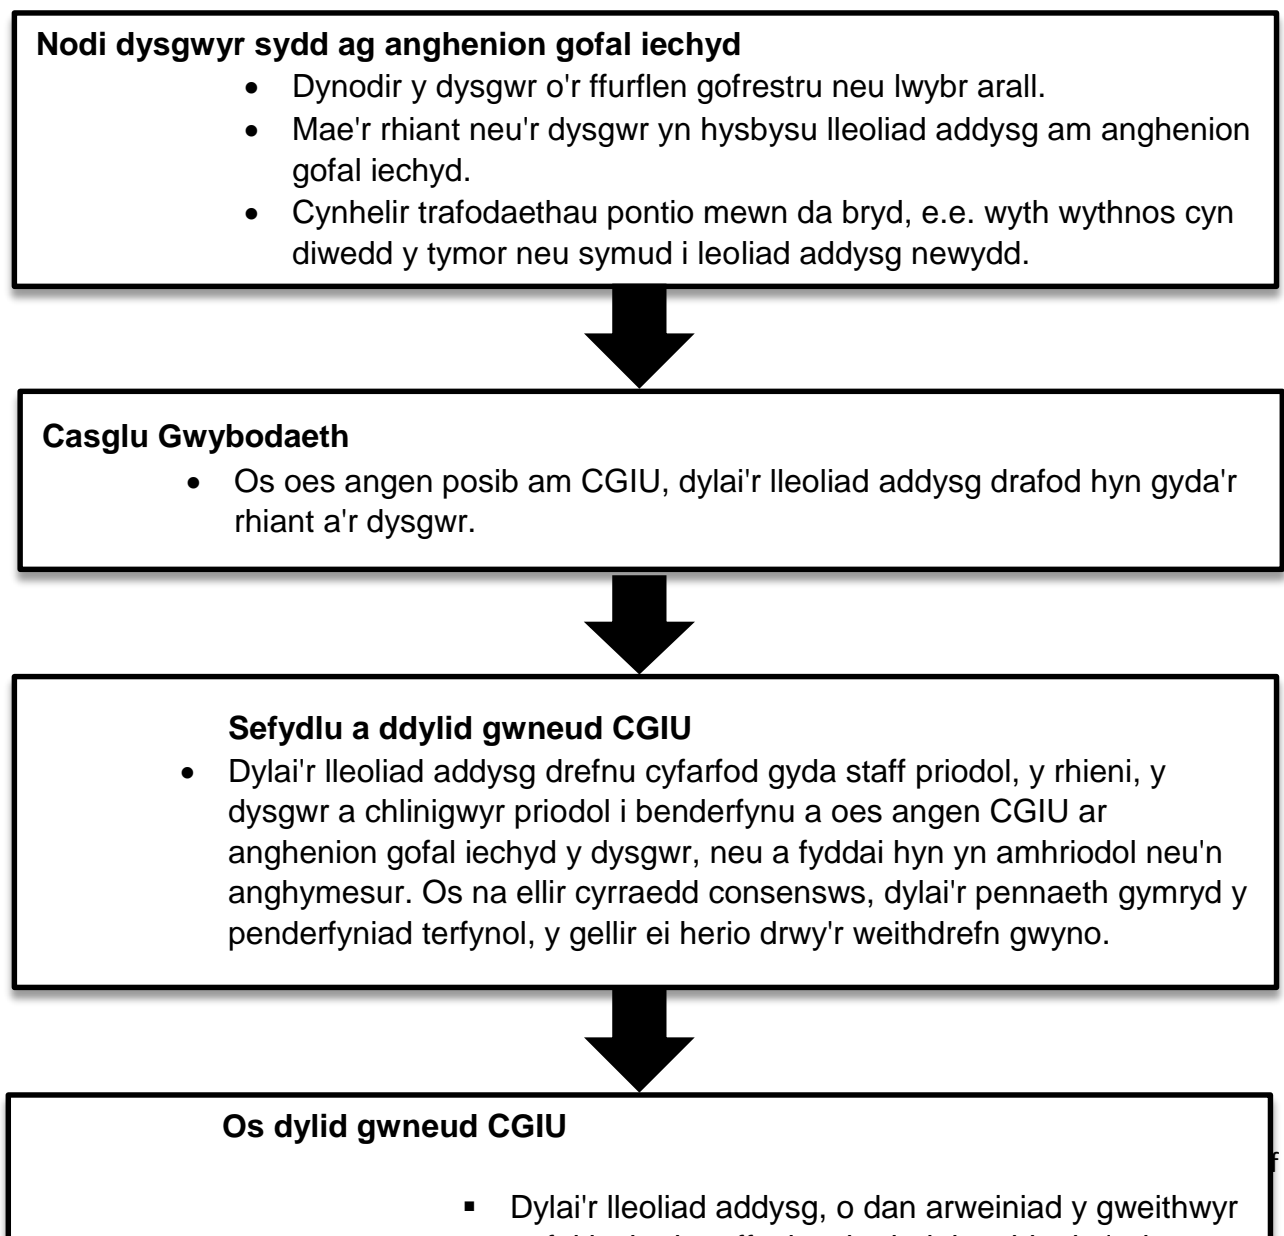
**Nodi dysgwyr sydd ag anghenion gofal iechyd**

- Dynodir y dysgwr o'r ffurflen gofrestru neu lwybr arall.
- Mae'r rhiant neu'r dysgwr yn hysbysu lleoliad addysg am anghenion gofal iechyd.
- Cynhelir trafodaethau pontio mewn da bryd, e.e. wyth wythnos cyn diwedd y tymor neu symud i leoliad addysg newydd.

**Casglu Gwybodaeth**

- Os oes angen posib am CGIU, dylai'r lleoliad addysg drafod hyn gyda'r rhiant a'r dysgwr.

**Sefydlu a ddylid gwneud CGIU**

- Dylai'r lleoliad addysg drefnu cyfarfod gyda staff priodol, y rhieni, y dysgwr a chlinigwyr priodol i benderfynu a oes angen CGIU ar anghenion gofal iechyd y dysgwr, neu a fyddai hyn yn amhriodol neu'n anghymesur. Os na ellir cyrraedd consensws, dylai'r pennaeth gymryd y penderfyniad terfynol, y gellir ei herio drwy'r weithdrefn gwyno.

**Os dylid gwneud CGIU**

f

- Dylai'r lleoliad addysg, o dan arweiniad y gweithwyr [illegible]